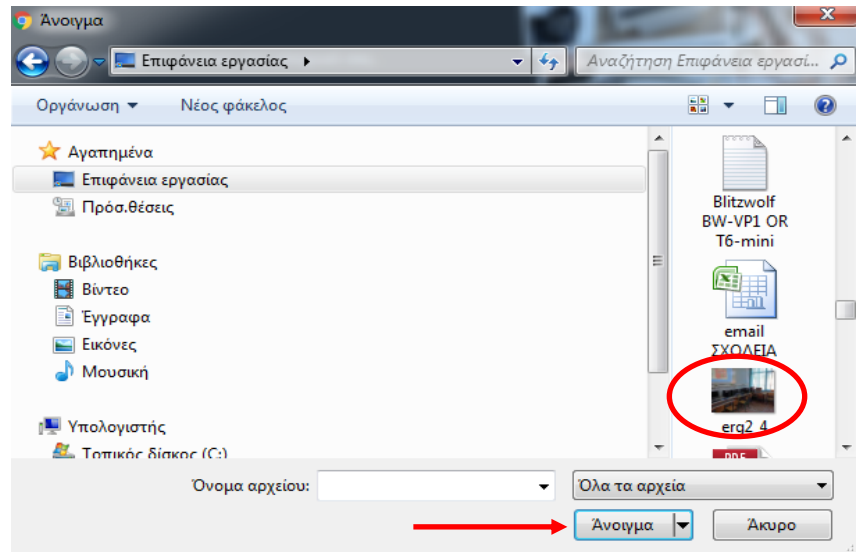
Άνοιγμα

Επιφάνεια εργασίας ▸

Αναζήτηση Επιφάνεια εργασί...

Οργάνωση ▾ Νέος φάκελος

Αγαπημένα
Επιφάνεια εργασίας
Πρόσ.θέσεις

Βιβλιοθήκες
Βίντεο
Έγγραφα
Εικόνες
Μουσική

Υπολογιστής
Τοπικός δίσκος (C:)

Blitzwolf BW-VP1 OR T6-mini

email ΣΧΟΛΕΙΑ

erg2_4

PDF

Όνομα αρχείου:

Όλα τα αρχεία

Άνοιγμα

Άκυρο